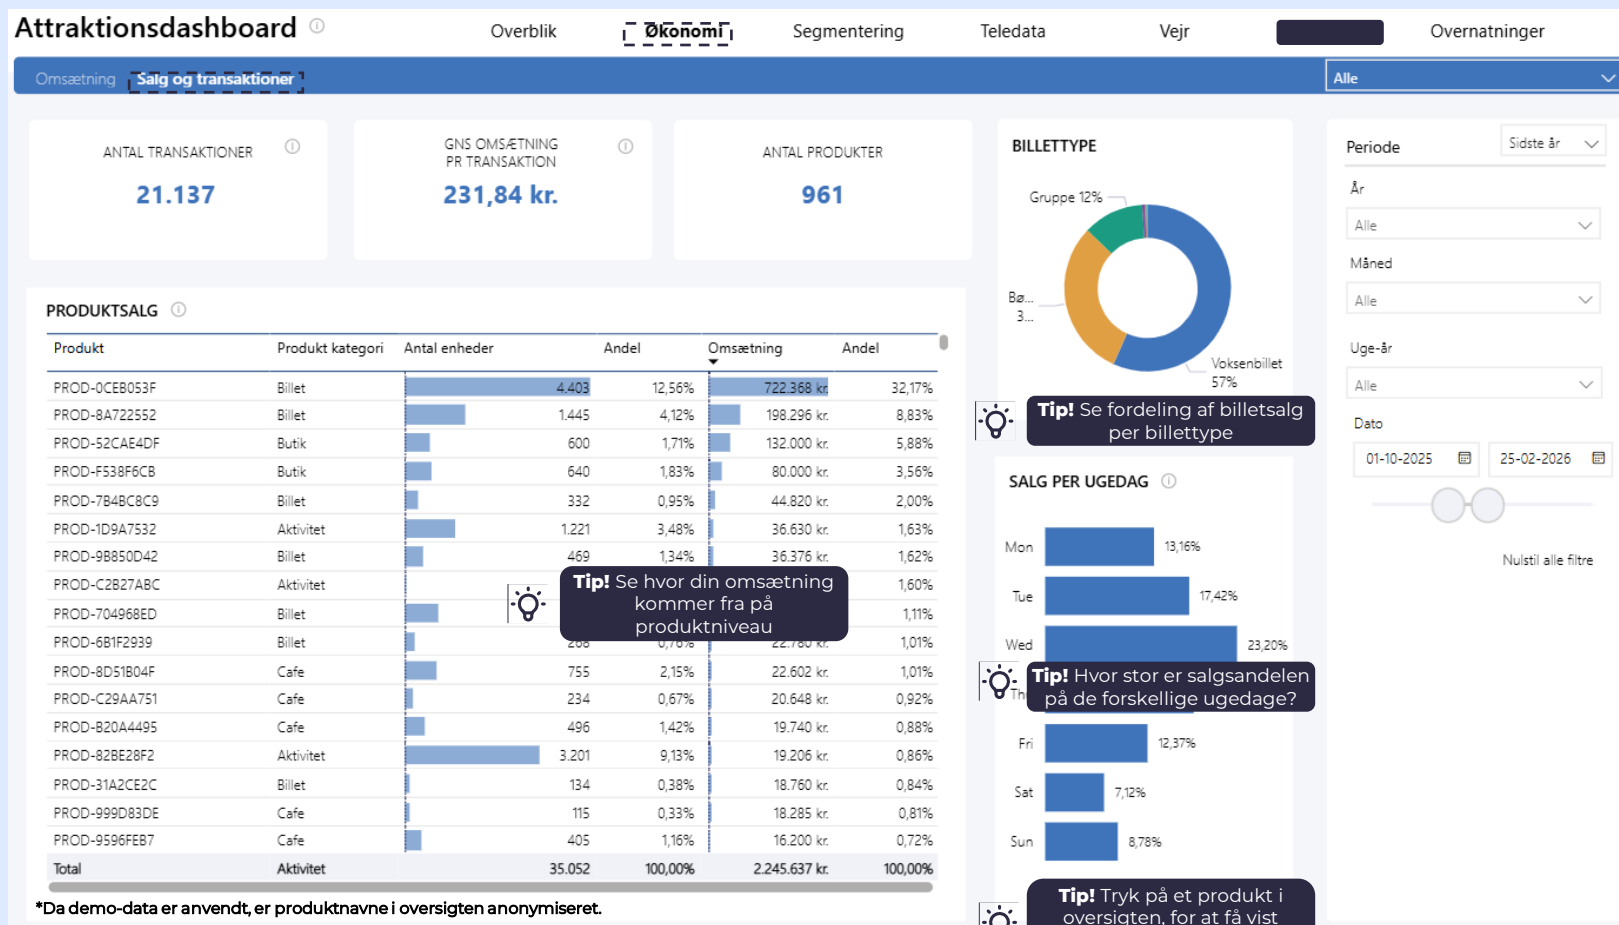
Attraktionsdashboard

Overblik Økonomi Segmentering Teledata Vejr Overnatninger

Omsætning Salg og transaktioner

Alle

ANTAL TRANSAKTIONER
21.137

GNS OMSÆTNING PR TRANSAKTION
231,84 kr.

ANTAL PRODUKTER
961

BILLETTYPE

Gruppe 12%
Bø... 3...
Voksenbillet 57%

Tip! Se fordeling af billetsalg per billettype

Periode
Sidste år
År
Alle
Måned
Alle
Uge-år
Alle
Dato
01-10-2025
25-02-2026
Nulstil alle filtre

PRODUKTSALG

| Produkt | Produkt kategori | Antal enheder | Andel | Omsætning | Andel |
|---|---|---|---|---|---|
| PROD-0CEB053F | Billet | 4.403 | 12,56% | 722.368 kr. | 32,17% |
| PROD-8A722552 | Billet | 1.445 | 4,12% | 198.296 kr. | 8,83% |
| PROD-52CAE4DF | Butik | 600 | 1,71% | 132.000 kr. | 5,88% |
| PROD-F538F6CB | Butik | 640 | 1,83% | 80.000 kr. | 3,56% |
| PROD-7B4BC8C9 | Billet | 332 | 0,95% | 44.820 kr. | 2,00% |
| PROD-1D9A7532 | Aktivitet | 1.221 | 3,48% | 36.630 kr. | 1,63% |
| PROD-9B850D42 | Billet | 469 | 1,34% | 36.376 kr. | 1,62% |
| PROD-C2B27ABC | Aktivitet | | | | 1,60% |
| PROD-704968ED | Billet | | | | 1,11% |
| PROD-6B1F2939 | Billet | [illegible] | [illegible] | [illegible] | 1,01% |
| PROD-8D51B04F | Cafe | 755 | 2,15% | 22.602 kr. | 1,01% |
| PROD-C29AA751 | Cafe | 234 | 0,67% | 20.648 kr. | 0,92% |
| PROD-B20A4495 | Cafe | 496 | 1,42% | 19.740 kr. | 0,88% |
| PROD-82BE28F2 | Aktivitet | 3.201 | 9,13% | 19.206 kr. | 0,86% |
| PROD-31A2CE2C | Billet | 134 | 0,38% | 18.760 kr. | 0,84% |
| PROD-999D83DE | Cafe | 115 | 0,33% | 18.285 kr. | 0,81% |
| PROD-9596FEB7 | Cafe | 405 | 1,16% | 16.200 kr. | 0,72% |
| Total | Aktivitet | 35.052 | 100,00% | 2.245.637 kr. | 100,00% |

Tip! Se hvor din omsætning kommer fra på produktniveau

*Da demo-data er anvendt, er produktnavne i oversigten anonymiseret.

SALG PER UGEDAG

Mon 13,16%
Tue 17,42%
Wed 23,20%
Th
Fri 12,37%
Sat 7,12%
Sun 8,78%

Tip! Hvor stor er salgsandelen på de forskellige ugedage?

Tip! Tryk på et produkt i oversigten, for at få vist